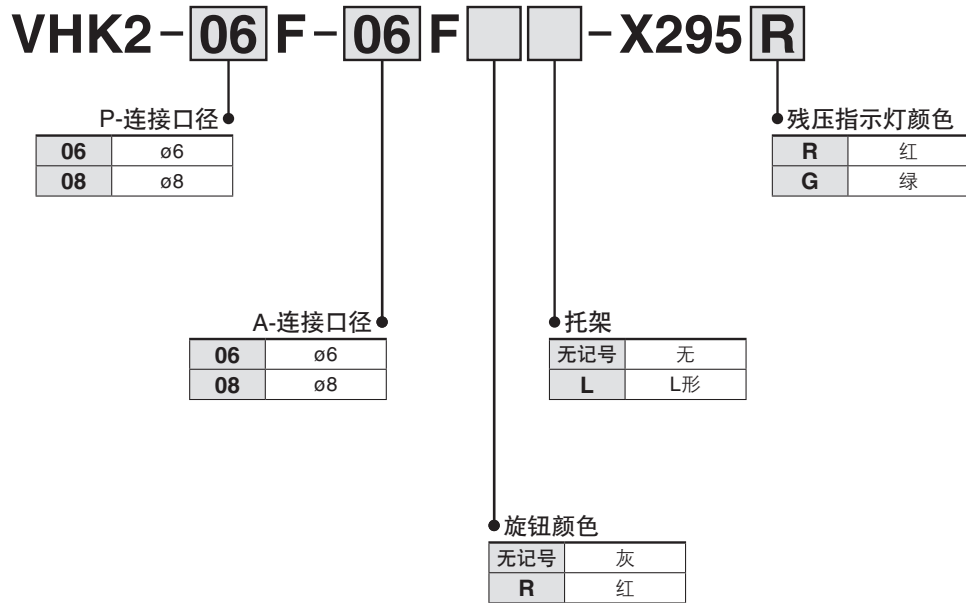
VHK2 - 06 F - 06 F - X295 R

P-连接口径

| 06 | ø6 |
|---|---|
| 08 | ø8 |

残压指示灯颜色

| R | 红 |
|---|---|
| G | 绿 |

A-连接口径

| 06 | ø6 |
|---|---|
| 08 | ø8 |

托架

| 无记号 | 无 |
|---|---|
| L | L形 |

旋钮颜色

| 无记号 | 灰 |
|---|---|
| R | 红 |